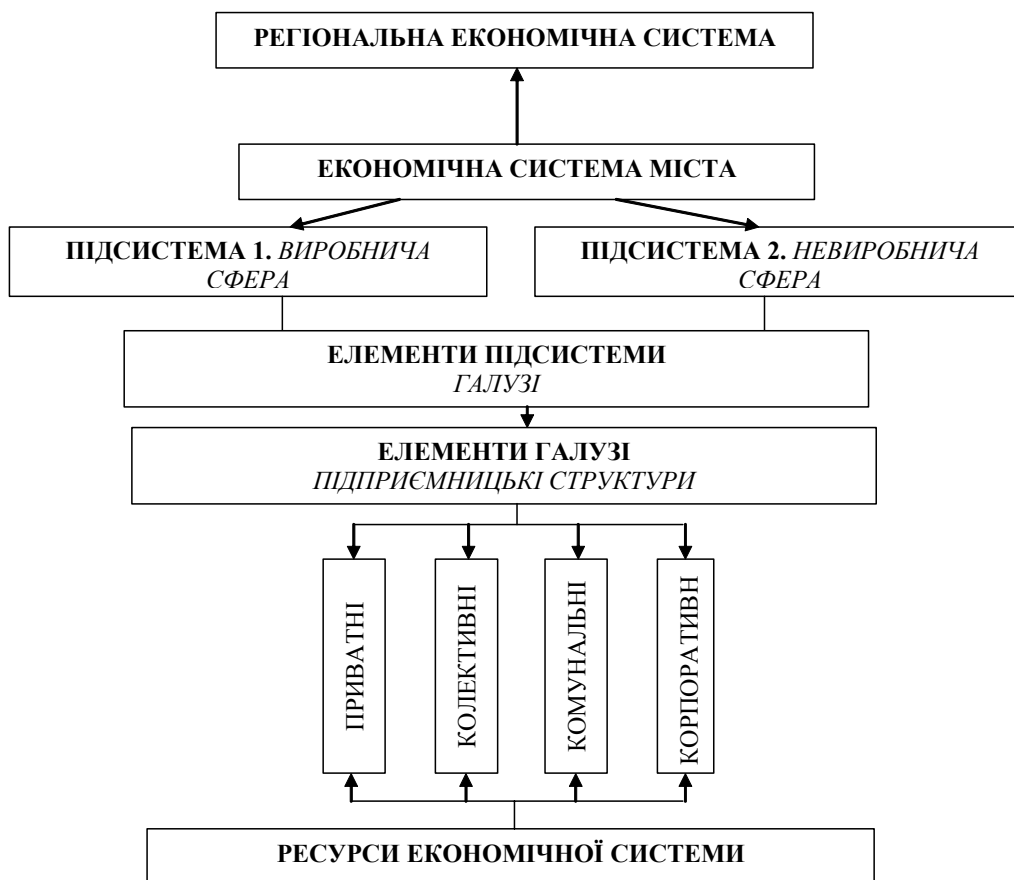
РЕГІОНАЛЬНА ЕКОНОМІЧНА СИСТЕМА

ЕКОНОМІЧНА СИСТЕМА МІСТА

ПІДСИСТЕМА 1. ВИРОБНИЧА СФЕРА

ПІДСИСТЕМА 2. НЕВИРОБНИЧА СФЕРА

ЕЛЕМЕНТИ ПІДСИСТЕМИ
ГАЛУЗІ

ЕЛЕМЕНТИ ГАЛУЗІ
ПІДПРИЄМНИЦЬКІ СТРУКТУРИ

ПРИВАТНІ

КОЛЕКТИВНІ

КОМУНАЛЬНІ

КОРПОРАТИВН

РЕСУРСИ ЕКОНОМІЧНОЇ СИСТЕМИ